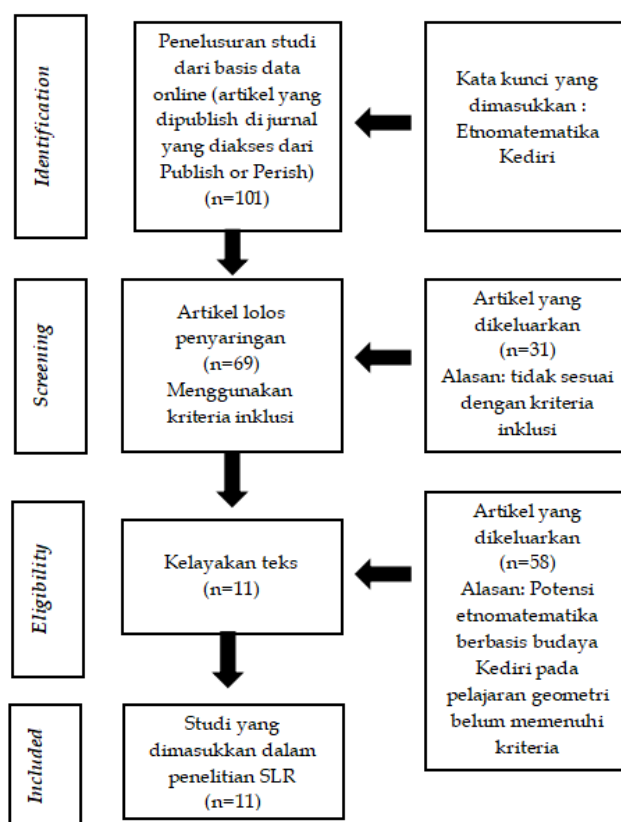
Identification

Penelusuran studi dari basis data online (artikel yang dipublish di jurnal yang diakses dari Publish or Perish) (n=101)

Kata kunci yang dimasukkan : Etnomatematika Kediri

Screening

Artikel lolos penyaringan (n=69) Menggunakan kriteria inklusi

Artikel yang dikeluarkan (n=31) Alasan: tidak sesuai dengan kriteria inklusi

Eligibility

Kelayakan teks (n=11)

Artikel yang dikeluarkan (n=58) Alasan: Potensi etnomatematika berbasis budaya Kediri pada pelajaran geometri belum memenuhi kriteria

Included

Studi yang dimasukkan dalam penelitian SLR (n=11)